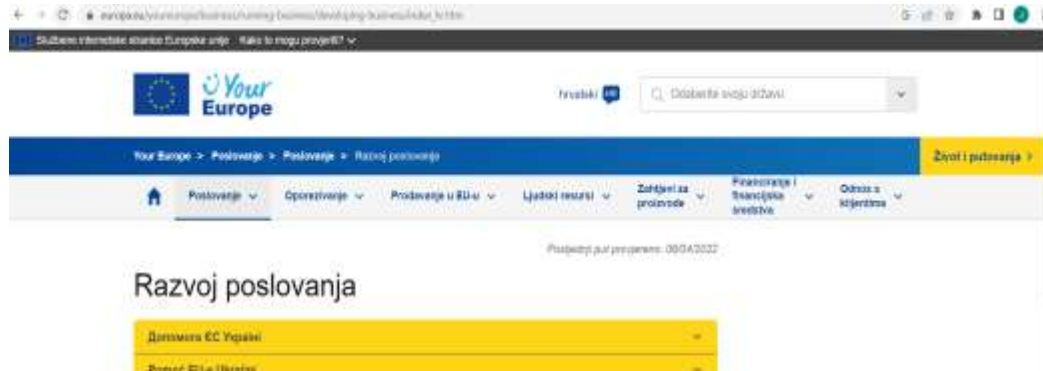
europa.eu/youreurope/business/running-business/developing-business/index_hr.htm

Službene internetske stranice Europske unije Kako to mogu provjeriti?

Your Europe

hrvatski HR

Odaberite svoju državu

Your Europe > Poslovanje > Poslovanje > Razvoj poslovanja

Život i putovanja >

Poslovanje Oporezivanje Prodavanje u EU-u Ljudski resursi Zahtjevi za proizvode Financiranje i financijska sredstva Odnos s klijentima

Posljednji put provjereno: 08/04/2022

Razvoj poslovanja

Допомога ЄС Україні

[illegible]